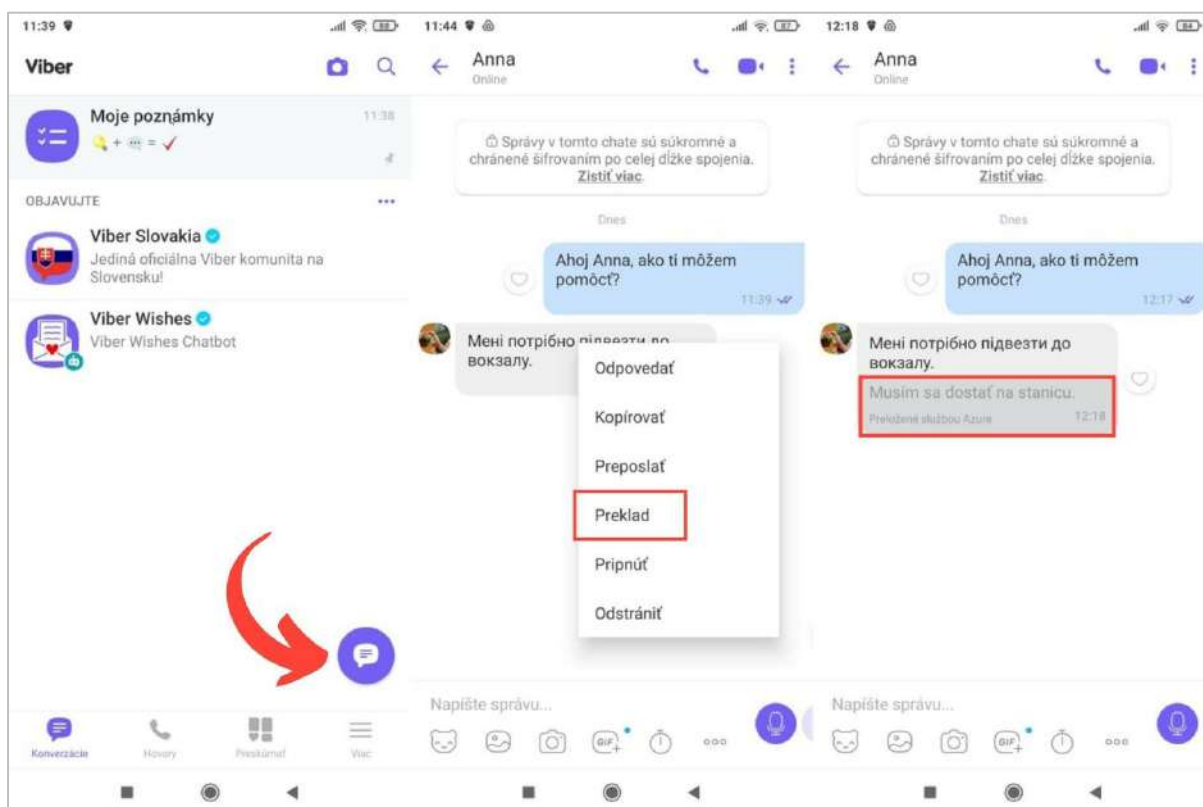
11:39

Viber

Moje poznámky
11:38

OBJAVUJTE

Viber Slovakia
Jediná oficiálna Viber komunita na Slovensku!

Viber Wishes
Viber Wishes Chatbot

Konverzácie
Hovory
Preskúmať
Viac

11:44

Anna
Online

Správy v tomto chate sú súkromné a chránené šifrovaním po celej dĺžke spojenia. Zistiť viac.

Dnes

Ahoj Anna, ako ti môžem pomôcť?
11:39

Мені потрібно підвезти до вокзалу.

Odpovedať
Kopírovať
Preposlať
Preklad
Pripnúť
Odstrániť

Napíšte správu...

12:18

Anna
Online

Správy v tomto chate sú súkromné a chránené šifrovaním po celej dĺžke spojenia. Zistiť viac.

Dnes

Ahoj Anna, ako ti môžem pomôcť?
12:17

Мені потрібно підвезти до вокзалу.
Musím sa dostať na stanicu.
Preložené službou Azure
12:18

Napíšte správu...